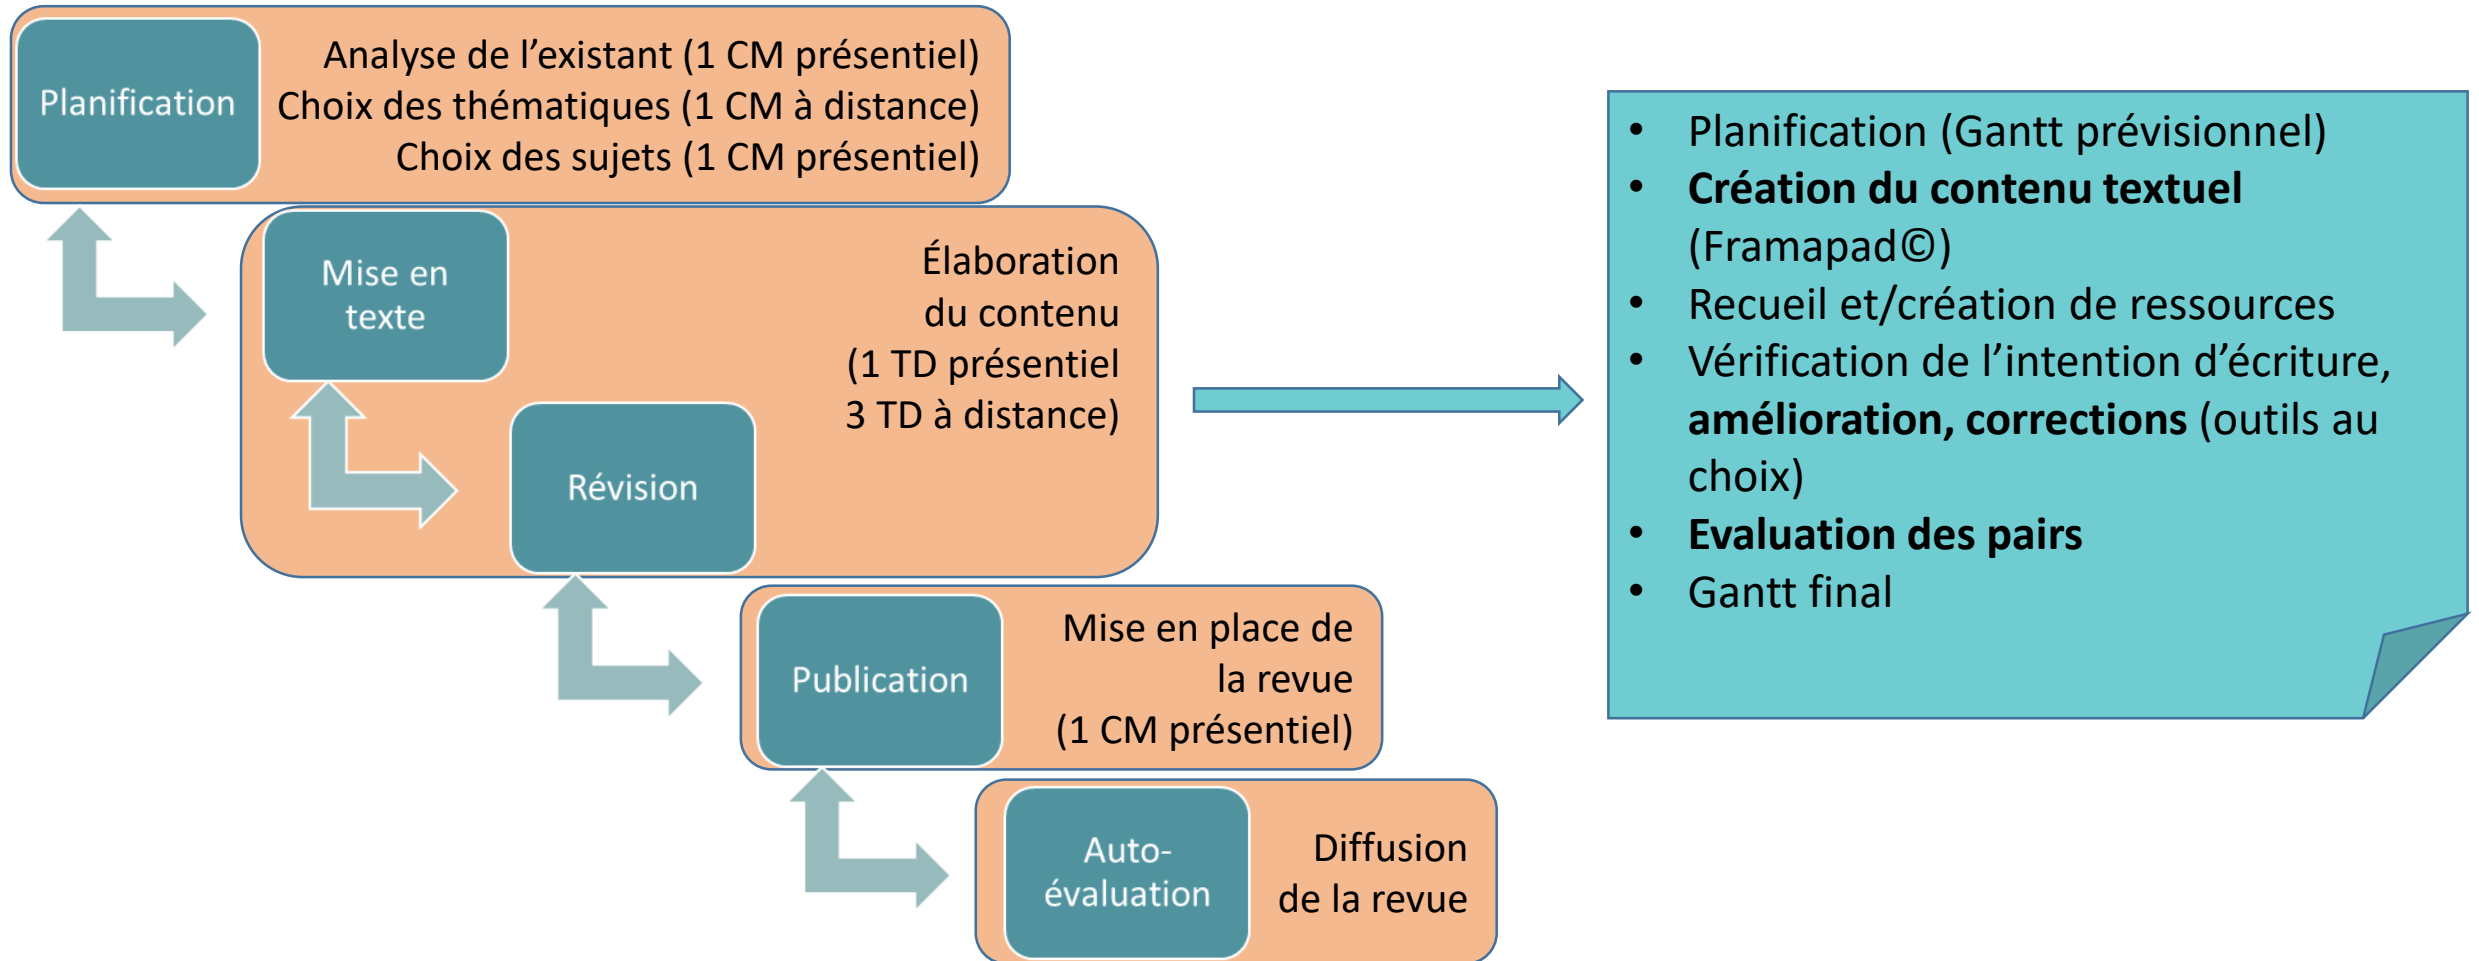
Planification

Analyse de l’existant (1 CM présentiel)
Choix des thématiques (1 CM à distance)
Choix des sujets (1 CM présentiel)

Mise en texte

Élaboration du contenu (1 TD présentiel 3 TD à distance)

Révision

Publication

Mise en place de la revue (1 CM présentiel)

Auto-évaluation

Diffusion de la revue

- Planification (Gantt prévisionnel)
- **Création du contenu textuel** (Framapad©)
- Recueil et/création de ressources
- Vérification de l’intention d’écriture, **amélioration, corrections** (outils au choix)
- **Evaluation des pairs**
- Gantt final